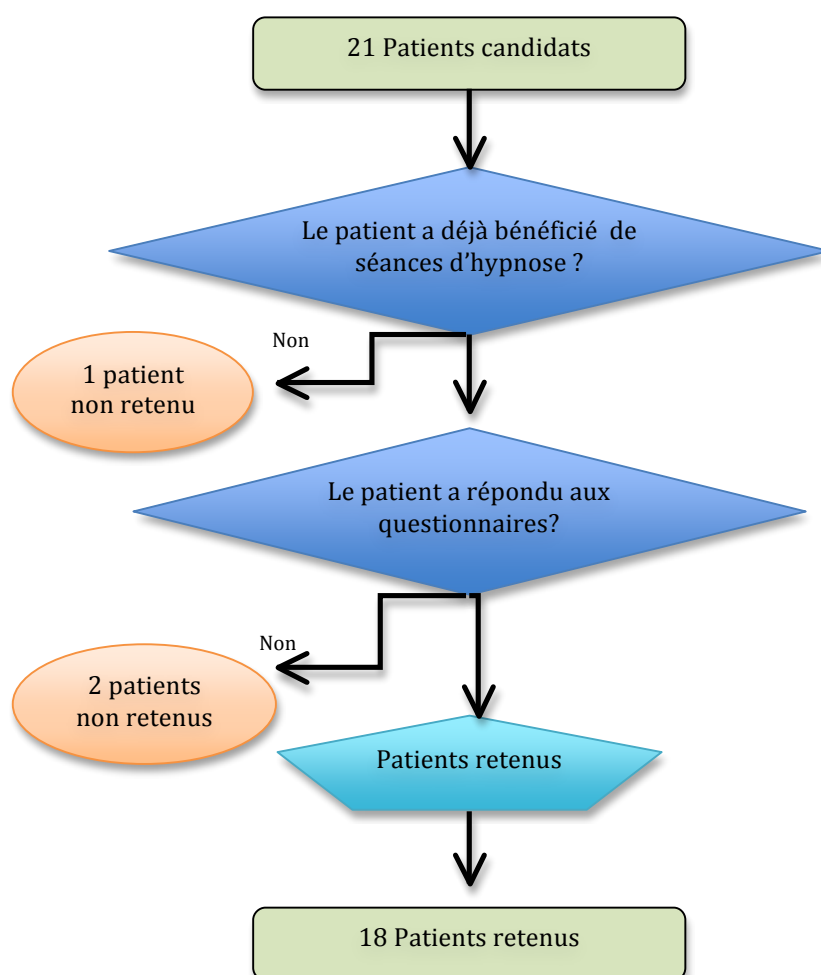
21 Patients candidats

Le patient a déjà bénéficié de séances d'hypnose ?

Non

1 patient non retenu

Le patient a répondu aux questionnaires?

Non

2 patients non retenus

Patients retenus

18 Patients retenus